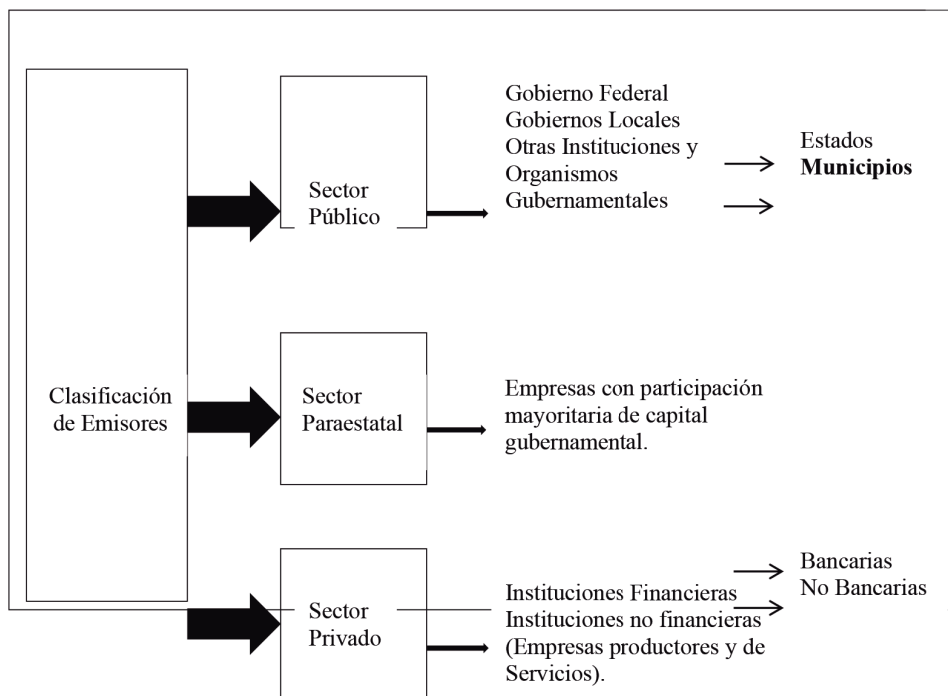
Clasificación de Emisores

Sector Público

Gobierno Federal
Gobiernos Locales
Otras Instituciones y Organismos Gubernamentales

Estados
**Municipios**

Sector Paraestatal

Empresas con participación mayoritaria de capital gubernamental.

Sector Privado

Instituciones Financieras
Instituciones no financieras (Empresas productores y de Servicios).

Bancarias
No Bancarias